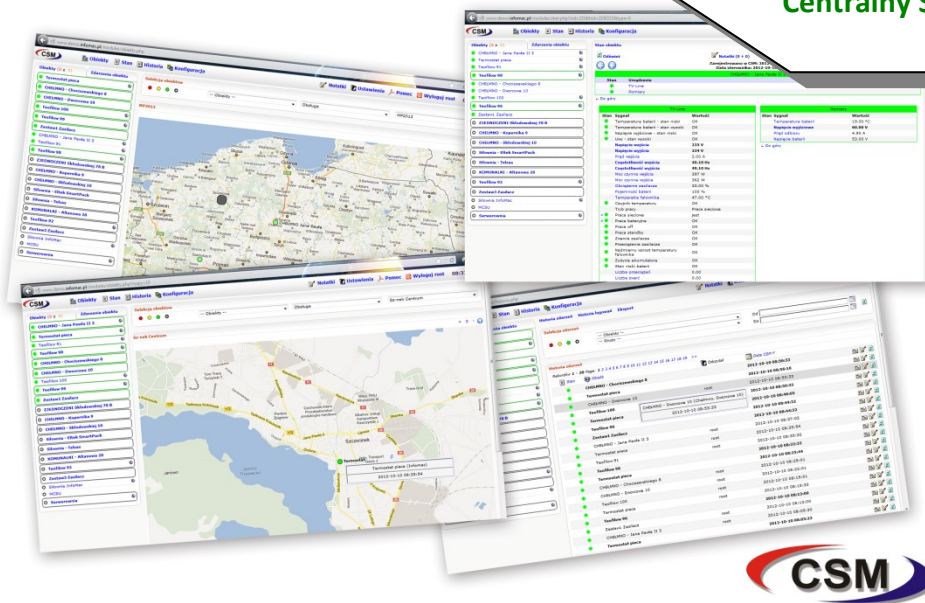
Centralny S

CSM

Obiekty Stan Historia Konfiguracja

Notatki Ustawienia Pomoc Wyloguj root

Obiekty Stan Historia Konfiguracja

Notatki Ustawienia Pomoc Wyloguj root

Obiekty Stan Historia Konfiguracja

Termostat pieca
Teofilow 95
Teofilow 100
Zestawi Zasilacz
Teofilow 96
CHEŁMNO - Chociszewskiego 8
CHEŁMNO - Dworcowa 10
Terminal pieca
Historia alarmow

Termostat pieca (Informac)
2012-10-10 08:35:54

Stan Sygnał Wartość
Temperatura baterii
Napięcie wejścia
Napięcie wyjścia

CSM